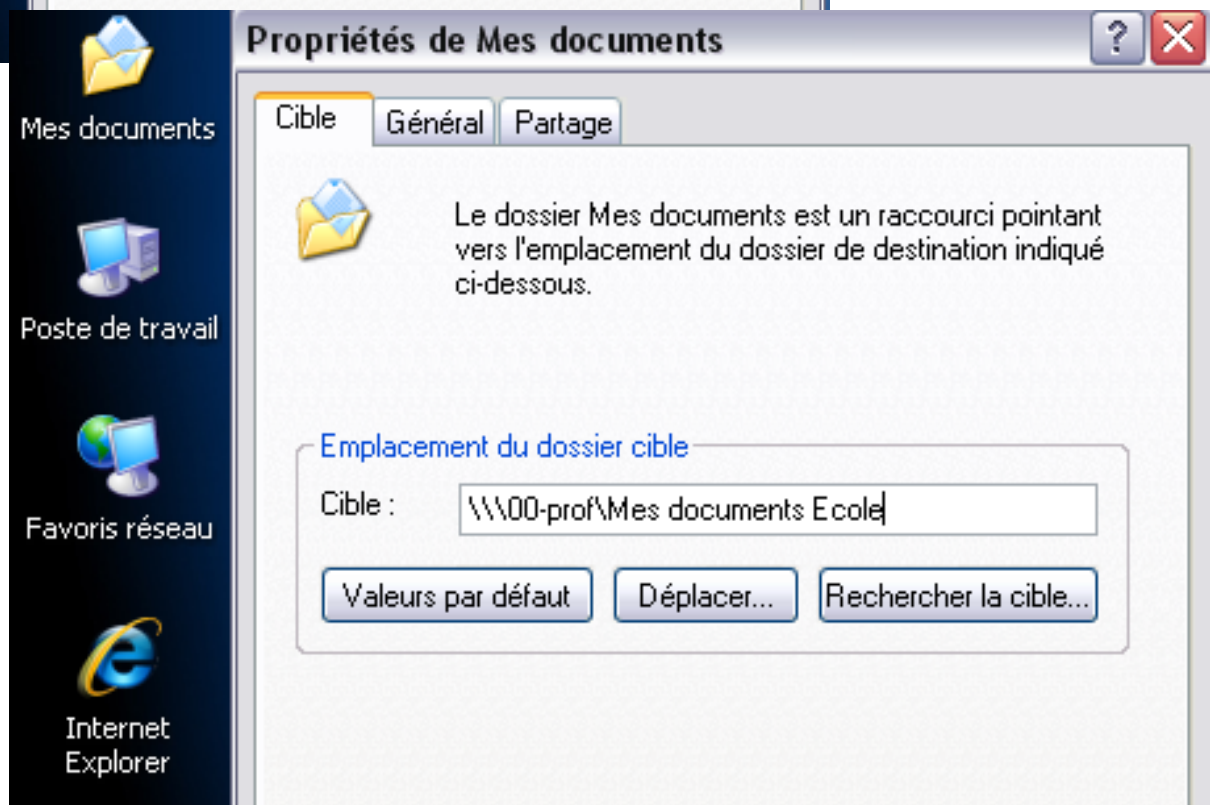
Mes documents

Poste de travail

Favoris réseau

Internet Explorer

Propriétés de Mes documents

?

Cible | Général | Partage

Le dossier Mes documents est un raccourci pointant vers l'emplacement du dossier de destination indiqué ci-dessous.

Emplacement du dossier cible

Cible : \\\00-prof\Mes documents Ecole

Valeurs par défaut | Déplacer... | Rechercher la cible...